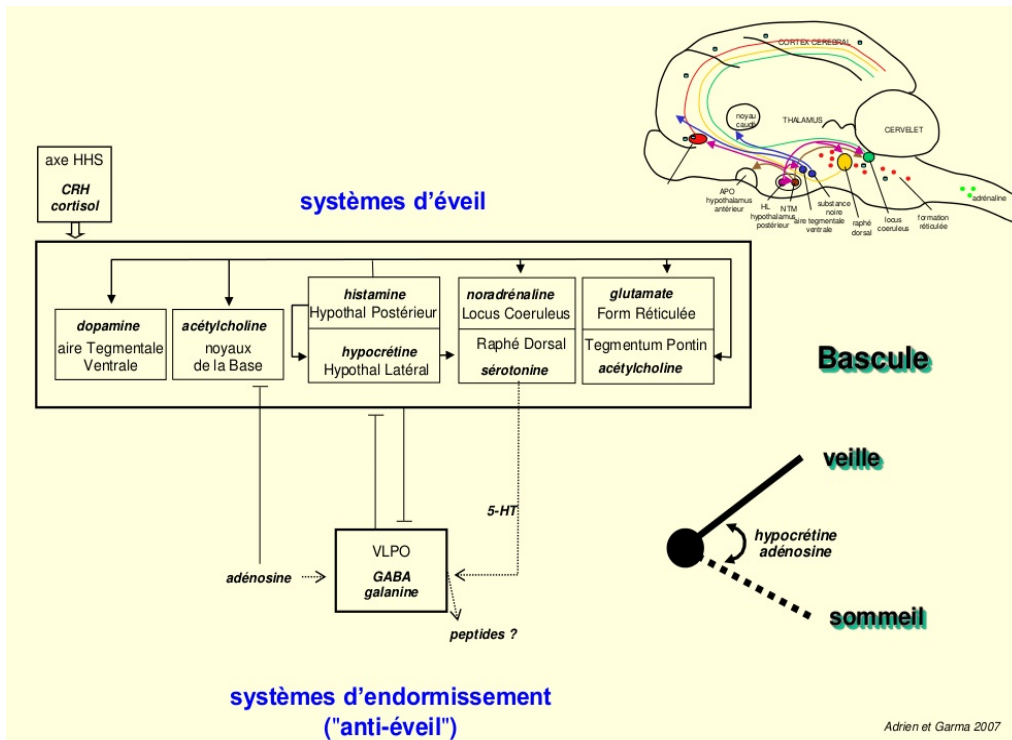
CORTEX CEREBRAL

noyau caudé

THALAMUS

CERVELET

APO hypothalamus antérieur

HL hypothalamus postérieur

NTM

substance noire aire tegmentale ventrale

raphé dorsal

locus coeruleus

formation réticulée

adrénaline

axe HHS

CRH cortisol

systèmes d'éveil

dopamine aire Tegmentale Ventrale

acétylcholine noyaux de la Base

histamine Hypothal Postérieur

hypocrétine Hypothal Latéral

noradrénaline Locus Coeruleus

Raphé Dorsal sérotonine

glutamate Form Réticulée

Tegmentum Pontin acétylcholine

Bascule

veille

hypocrétine adénosine

sommeil

5-HT

VLPO

GABA galanine

adénosine

peptides ?

systèmes d'endormissement ("anti-éveil")

Adrien et Garma 2007